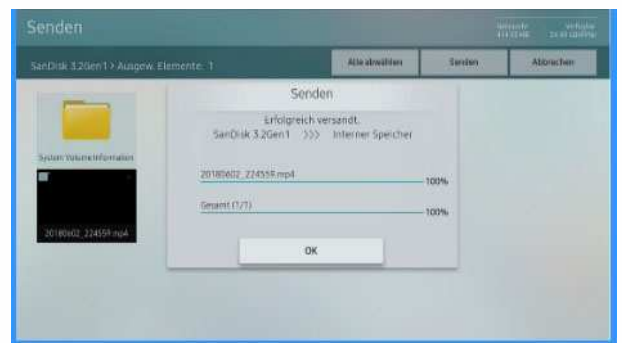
Senden

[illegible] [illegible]

SanDisk 3.2Gen1 > Ausgew. Elemente: 1

Alle abwählen

Senden

Abbrechen

System Volume Information

20180602_224559.mp4

Senden

Erfolgreich versandt.
SanDisk 3.2Gen1 >>> Interner Speicher

20180602_224559.mp4
100%

Gesamt (1/1)
100%

OK